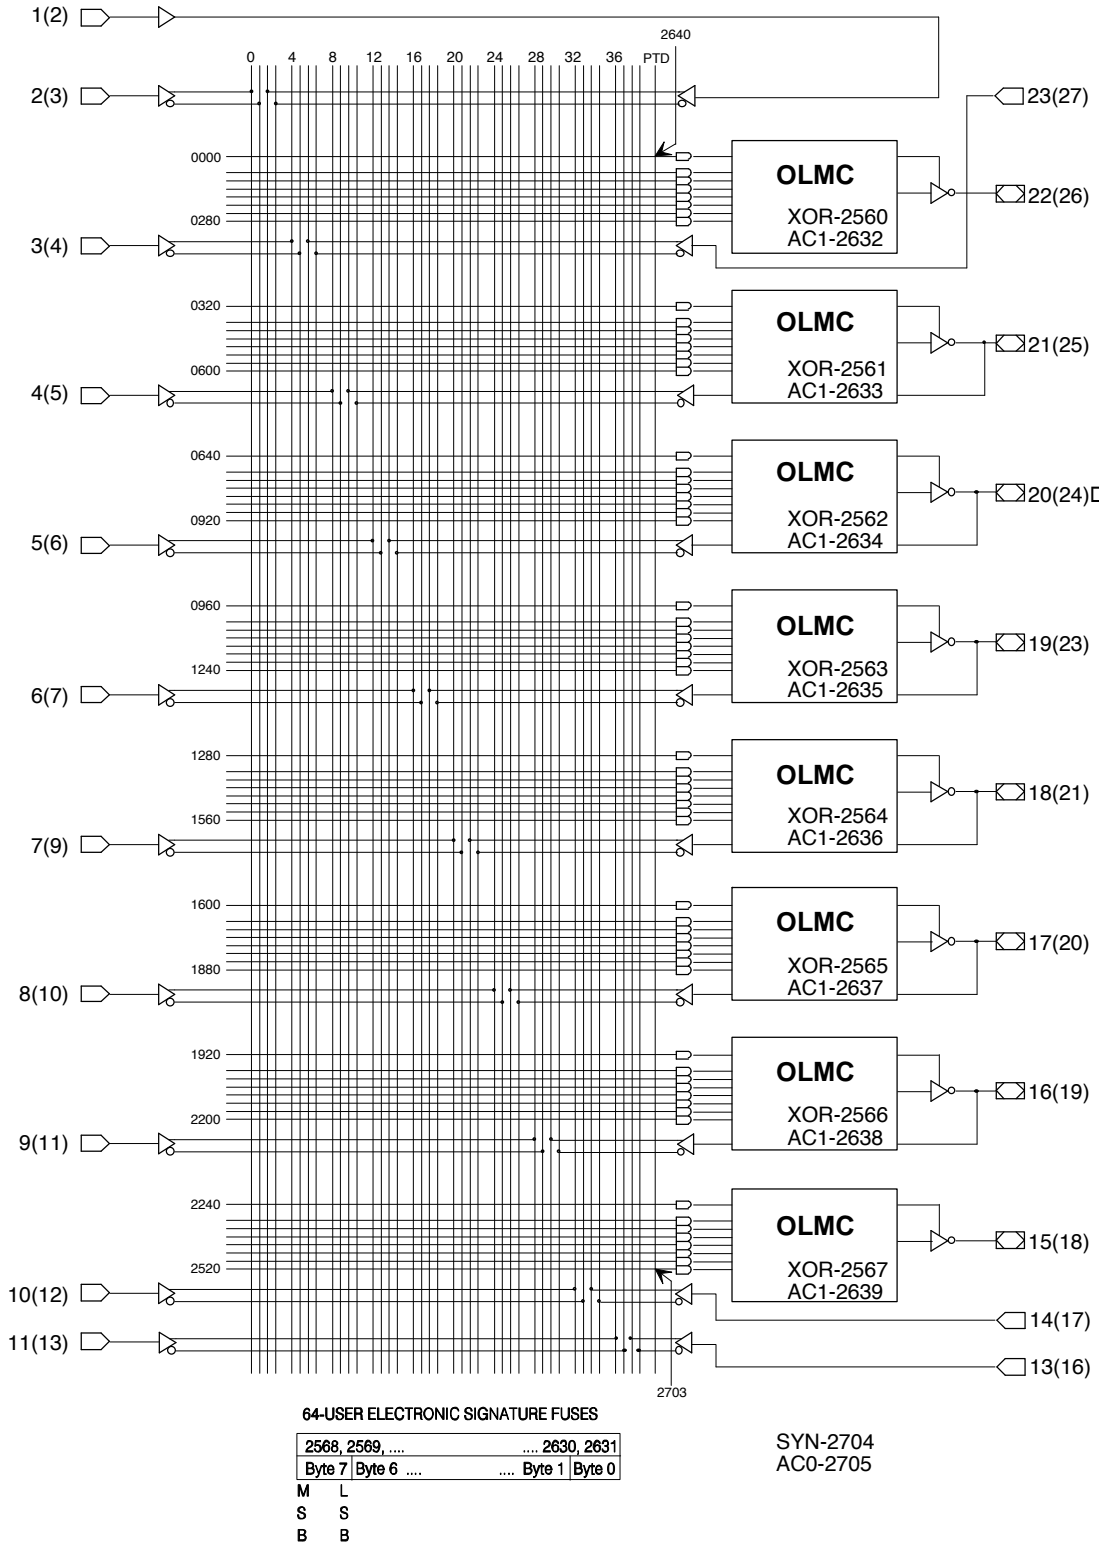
1(2)

2640

0 4 8 12 16 20 24 28 32 36 PTD

2(3)

23(27)

0000

OLMC

XOR-2560
AC1-2632

22(26)

0280

3(4)

0320

OLMC

XOR-2561
AC1-2633

21(25)

0600

4(5)

0640

OLMC

XOR-2562
AC1-2634

20(24)D

0920

5(6)

0960

OLMC

XOR-2563
AC1-2635

19(23)

1240

6(7)

1280

OLMC

XOR-2564
AC1-2636

18(21)

1560

7(9)

1600

OLMC

XOR-2565
AC1-2637

17(20)

1880

8(10)

1920

OLMC

XOR-2566
AC1-2638

16(19)

2200

9(11)

2240

OLMC

XOR-2567
AC1-2639

15(18)

2520

10(12)

14(17)

11(13)

13(16)

2703

64-USER ELECTRONIC SIGNATURE FUSES

| 2568, 2569, .... | | .... 2630, 2631 | |
|---|---|---|---|
| Byte 7 | Byte 6 .... | .... Byte 1 | Byte 0 |

M L
S S
B B

SYN-2704
AC0-2705